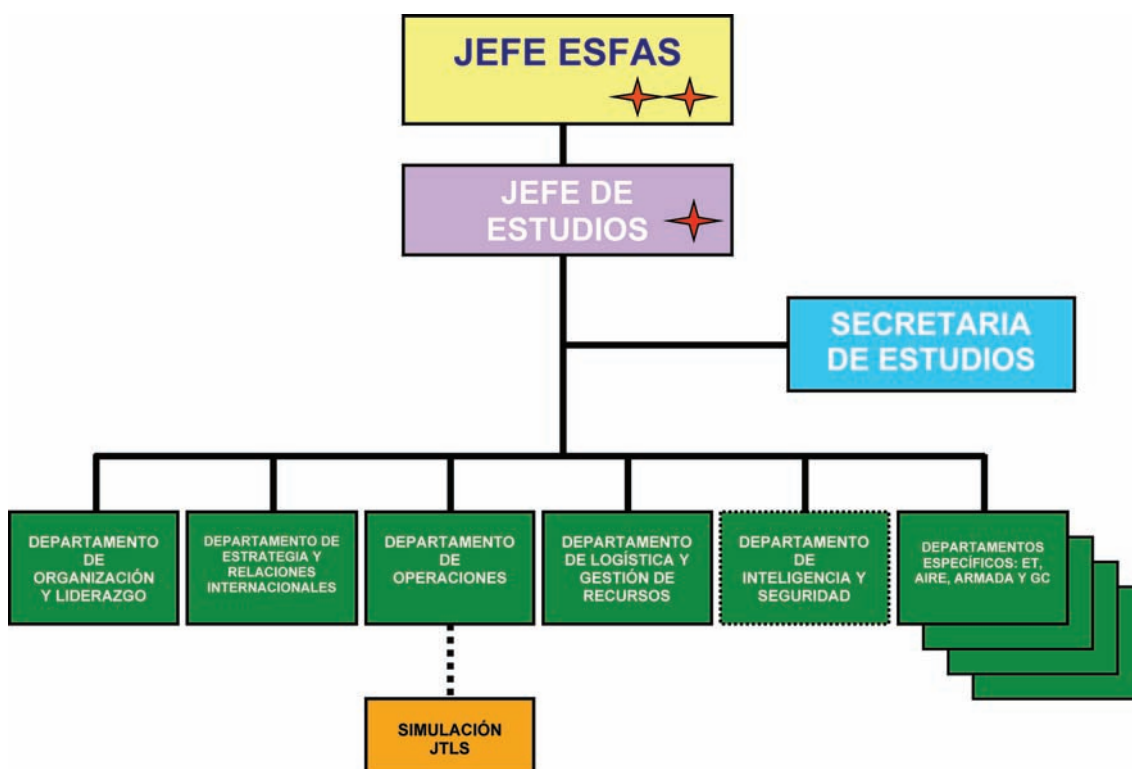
JEFE ESFAS

JEFE DE ESTUDIOS

SECRETARIA DE ESTUDIOS

DEPARTAMENTO DE ORGANIZACIÓN Y LIDERAZGO

DEPARTAMENTO DE ESTRATEGIA Y RELACIONES INTERNACIONALES

DEPARTAMENTO DE OPERACIONES

DEPARTAMENTO DE LOGÍSTICA Y GESTIÓN DE RECURSOS

DEPARTAMENTO DE INTELIGENCIA Y SEGURIDAD

DEPARTAMENTOS ESPECÍFICOS: ET, AIRE, ARMADA Y GC

SIMULACIÓN JTLS